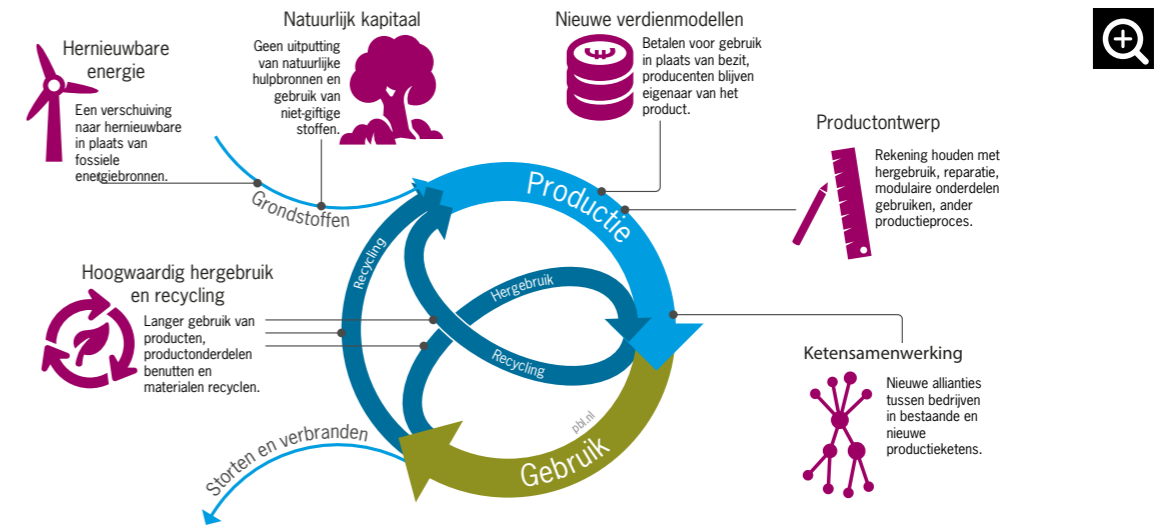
Hernieuwbare energie

Een verschuiving naar hernieuwbare in plaats van fossiele energiebronnen.

Natuurlijk kapitaal

Geen uitputting van natuurlijke hulpbronnen en gebruik van niet-giftige stoffen.

Nieuwe verdienmodellen

Betalen voor gebruik in plaats van bezit, producenten blijven eigenaar van het product.

Productontwerp

Rekening houden met hergebruik, reparatie, modulaire onderdelen gebruiken, ander productieproces.

Hoogwaardig hergebruik en recycling

Langer gebruik van producten, productonderdelen benutten en materialen recyclen.

Ketensamenwerking

Nieuwe allianties tussen bedrijven in bestaande en nieuwe productieketens.

Grondstoffen

Productie

Recycling

Hergebruik

Recycling

pbl.nl

Gebruik

Storten en verbranden